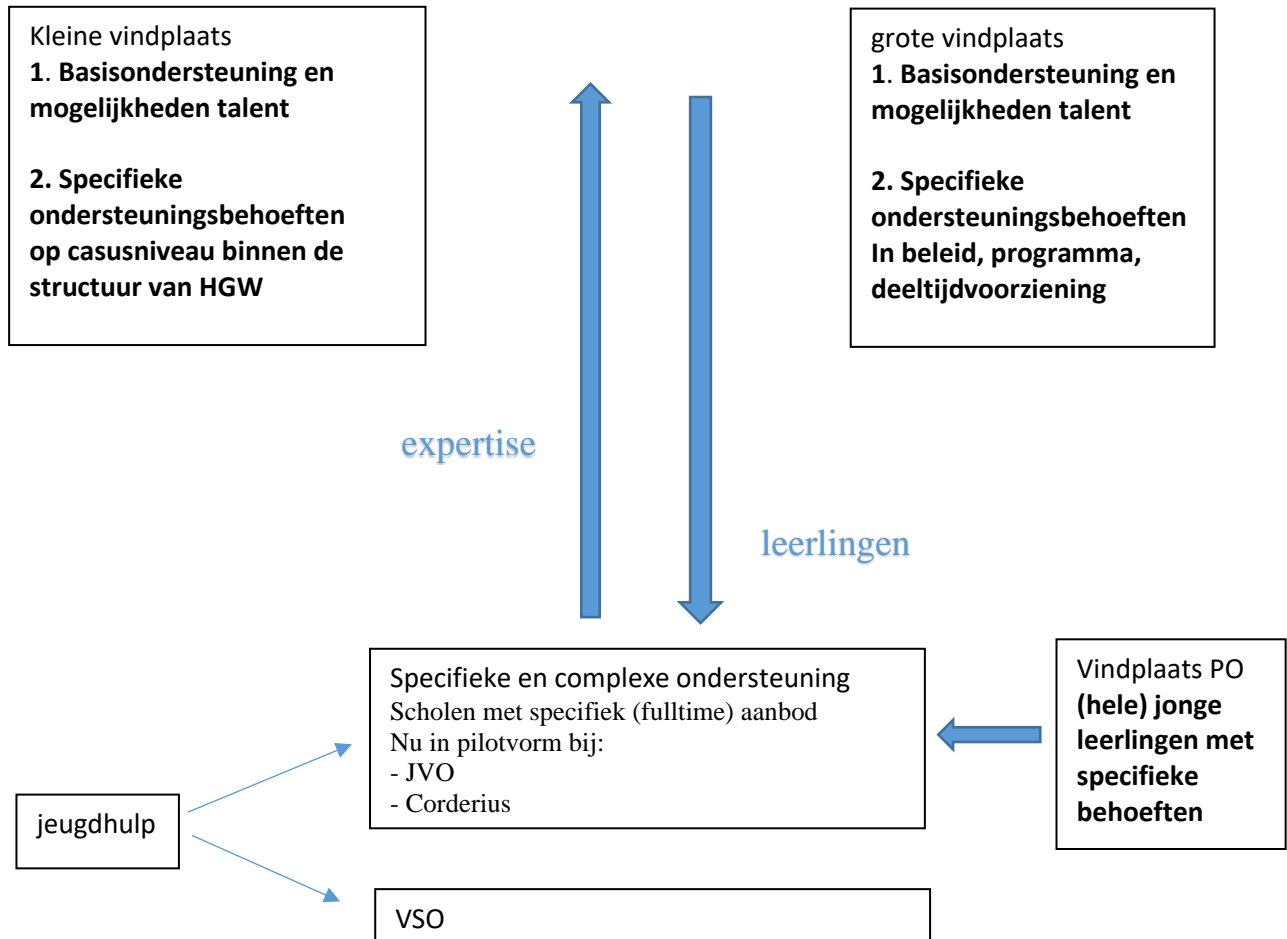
Kleine vindplaats
**1. Basisondersteuning en mogelijkheden talent**

**2. Specifieke ondersteuningsbehoeften op casusniveau binnen de structuur van HGW**

grote vindplaats
**1. Basisondersteuning en mogelijkheden talent**

**2. Specifieke ondersteuningsbehoeften In beleid, programma, deeltijdvoorziening**

expertise

leerlingen

Specifieke en complexe ondersteuning
Scholen met specifiek (fulltime) aanbod
Nu in pilotvorm bij:
- JVO
- Corderius

Vindplaats PO
**(hele) jonge leerlingen met specifieke behoeften**

jeugdhulp

VSO